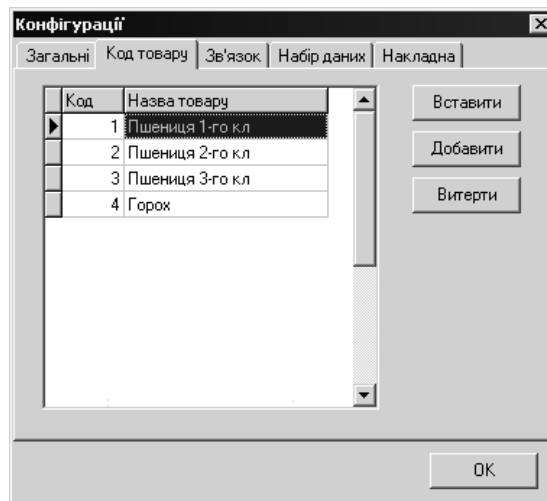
Конфігурації

Загальні | Код товару | Зв'язок | Набір даних | Накладна

| Код | Назва товару |
|---|---|
| 1 | Пшениця 1-го кл |
| 2 | Пшениця 2-го кл |
| 3 | Пшениця 3-го кл |
| 4 | Горох |

Вставити

Добавити

Витерти

OK